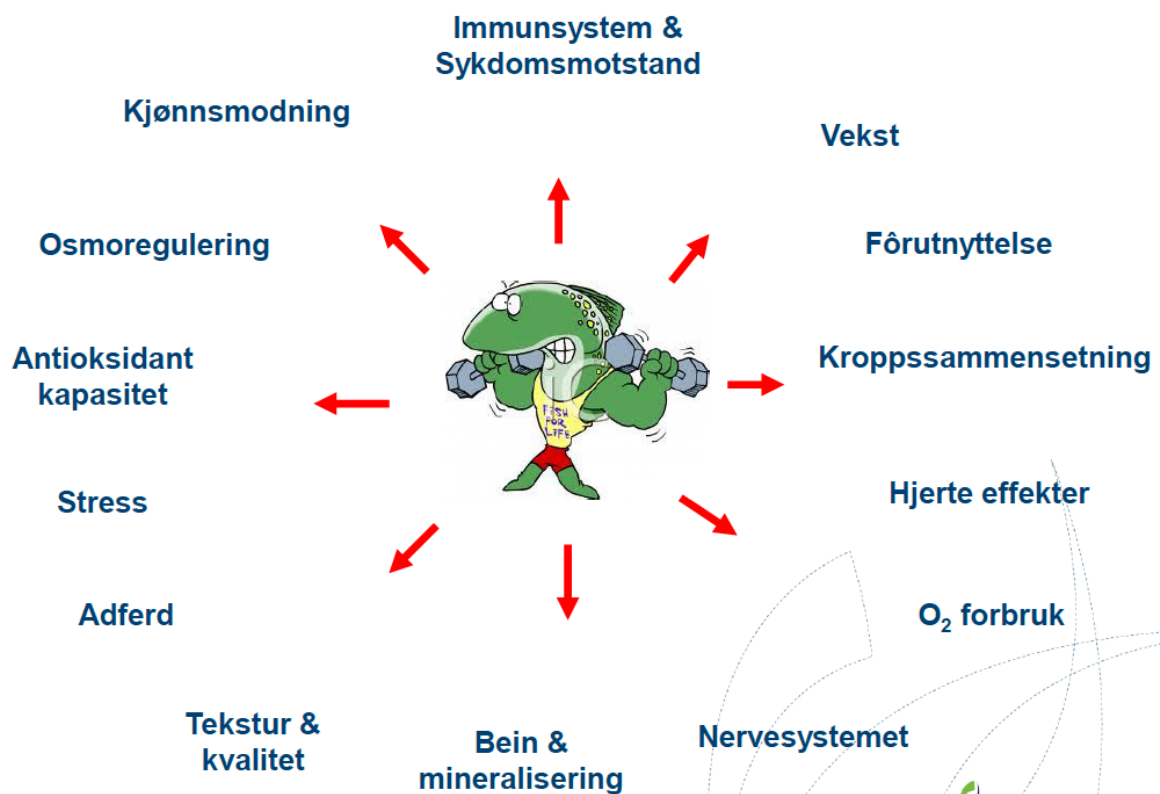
Immunsystem &
Sykdomsmotstand

Kjønnsmodning

Vekst

Fôrutnyttelse

Osmoregulering

Antioksidant
kapasitet

FISH FOR LIFE

Kroppssammensetning

Stress

Hjerte effekter

Adferd

$O_2$ forbruk

Tekstur &
kvalitet

Bein &
mineralisering

Nervesystemet